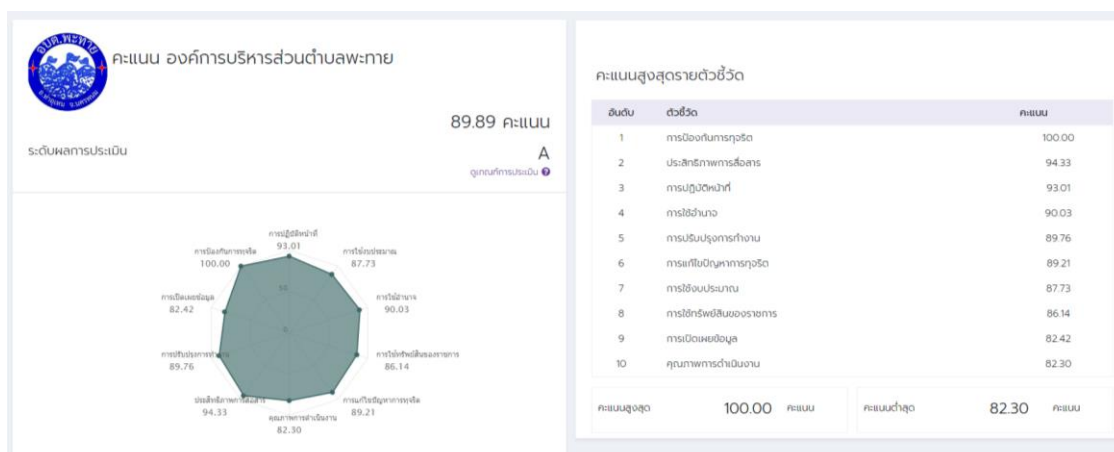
อบต.พะทาย

คะแนน องค์การบริหารส่วนตำบลพะทาย

89.89 คะแนน

ระดับผลการประเมิน

A

ดูเกณฑ์การประเมิน

การปฏิบัติหน้าที่
93.01

การใช้งบประมาณ
87.73

การใช้อำนาจ
90.03

การใช้ทรัพย์สินของราชการ
86.14

การแก้ไขปัญหาการทุจริต
89.21

คุณภาพการดำเนินงาน
82.30

ประสิทธิภาพการสื่อสาร
94.33

การปรับปรุงการทำงาน
89.76

การเปิดเผยข้อมูล
82.42

การป้องกันการทุจริต
100.00

50

0

คะแนนสูงสุดรายตัวชี้วัด

| อันดับ | ตัวชี้วัด | คะแนน |
|---|---|---|
| 1 | การป้องกันการทุจริต | 100.00 |
| 2 | ประสิทธิภาพการสื่อสาร | 94.33 |
| 3 | การปฏิบัติหน้าที่ | 93.01 |
| 4 | การใช้อำนาจ | 90.03 |
| 5 | การปรับปรุงการทำงาน | 89.76 |
| 6 | การแก้ไขปัญหาการทุจริต | 89.21 |
| 7 | การใช้งบประมาณ | 87.73 |
| 8 | การใช้ทรัพย์สินของราชการ | 86.14 |
| 9 | การเปิดเผยข้อมูล | 82.42 |
| 10 | คุณภาพการดำเนินงาน | 82.30 |

คะแนนสูงสุด 100.00 คะแนน

คะแนนต่ำสุด 82.30 คะแนน